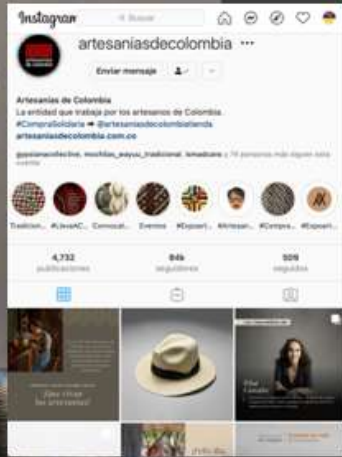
Instagram

Buscar

artesaniasdecolombia •••

Enviar mensaje

Artesanías de Colombia
La entidad que trabaja por los artesanos de Colombia.
#CompraSolidaria ➡ @artesaniasdecolombiatienda
artesaniasdecolombia.com.co

@gaiaanacollective, mochilas_wayuu_tradicional, lemadicare y 74 personas más siguen esta cuenta

Tradicion... #LlevaAC... Convocat... Eventos #Expoarti... #Artesan... #Compra... #Expoarti...

4,732 publicaciones
84k seguidores
509 seguidos

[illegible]